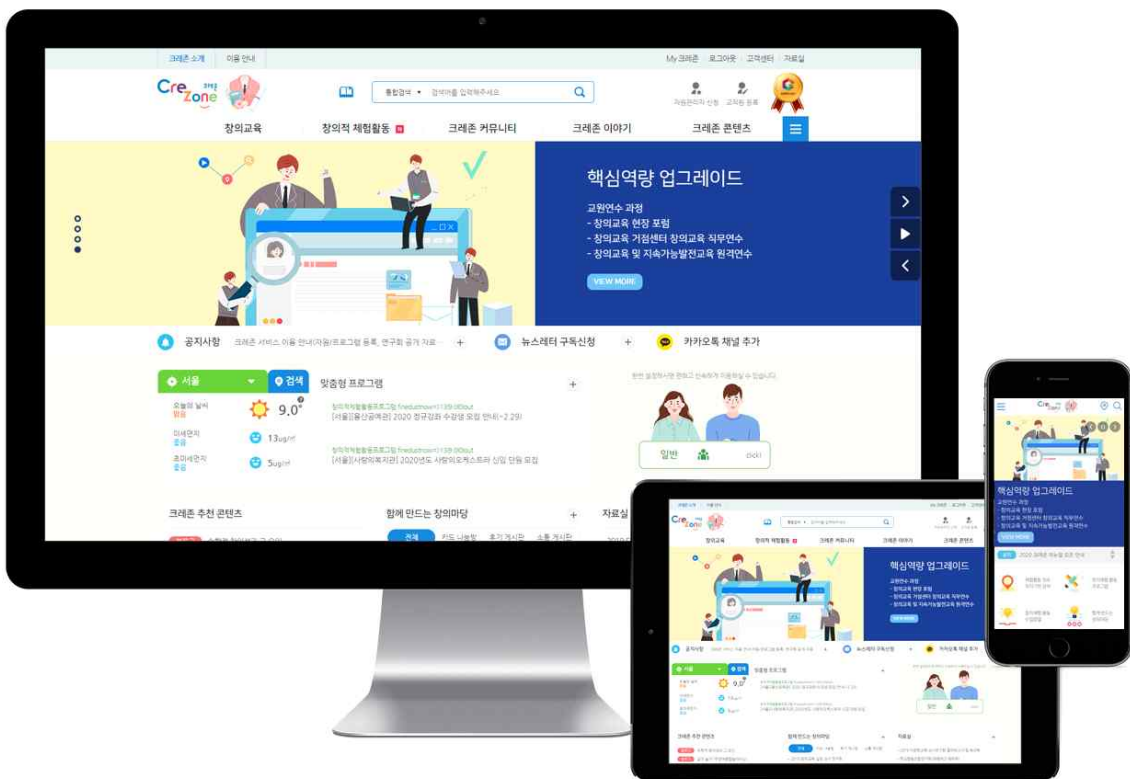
크레존 소개 이용 안내

My 크레존 로그아웃 고객센터 자료실

Cre Zone 크레존

통합검색 검색어를 입력해주세요

자원관리자 신청 교재등 등록

창의교육 창의적 체험활동 크레존 커뮤니티 크레존 이야기 크레존 콘텐츠

핵심역량 업그레이드

교원연수 과정
- 창의교육 현장 포럼
- 창의교육 거점센터 창의교육 직무연수
- 창의교육 및 지속가능발전교육 원격연수

VIEW MORE

공지사항 크레존 서비스 이용 안내(자원/프로그램 등록, 연구회 공개 자료 +

뉴스레터 구독신청 +

카카오톡 채널 추가

서울 검색

오늘의 날씨 맑음 9.0°

미세먼지 좋음 13ug/㎥

초미세먼지 좋음 5ug/㎥

맞춤형 프로그램 +

창의적체험활동프로그램 [서울]응산공예관] 2020 청교강좌 수강생 모집 안내(~2.29)

창의적체험활동프로그램 [서울][사랑의복지관] 2020년도 사랑의오케스트라 신입 단원 모집

일반 click!

크레존 추천 콘텐츠

함께 만드는 창의마당 +

전체 카드 나눔방 후기 게시판 소통 게시판

자료실

핵심역량 업그레이드
교원연수 과정
- 창의교육 현장 포럼
- 창의교육 거점센터 창의교육 직무연수
- 창의교육 및 지속가능발전교육 원격연수
VIEW MORE

핵심역량 업그레이드